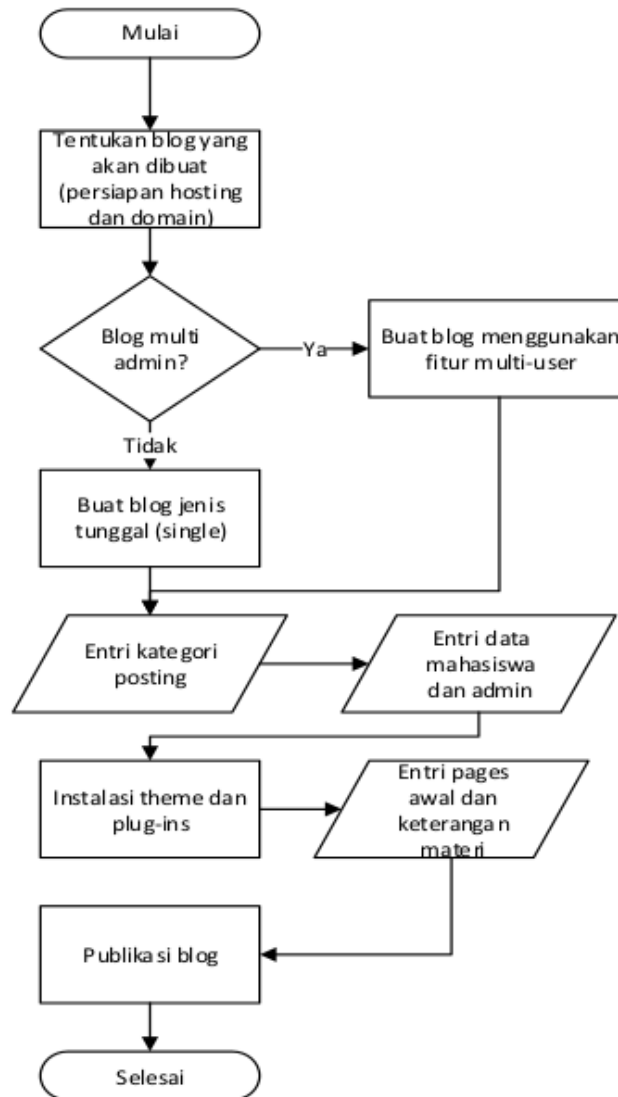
Mulai

Tentukan blog yang akan dibuat (persiapan hosting dan domain)

Blog multi admin?

Ya

Buat blog menggunakan fitur multi-user

Tidak

Buat blog jenis tunggal (single)

Entri kategori posting

Entri data mahasiswa dan admin

Instalasi theme dan plug-ins

Entri pages awal dan keterangan materi

Publikasi blog

Selesai